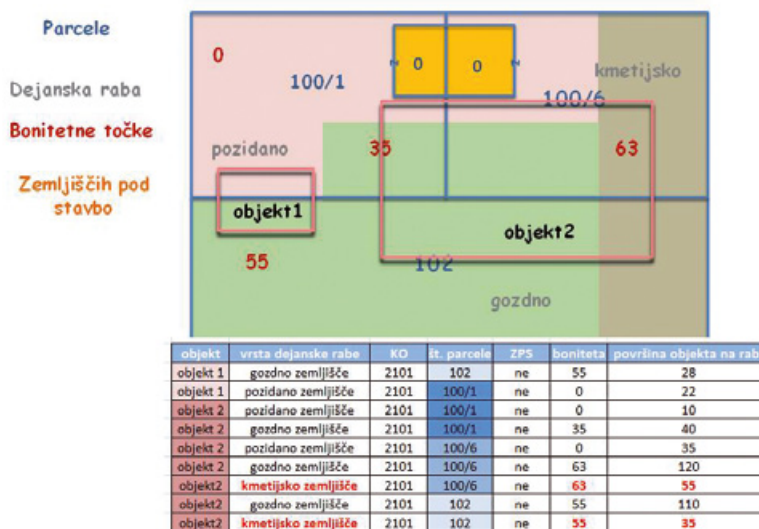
Parcele

Dejanska raba

Bonitetne točke

Zemljiščih pod stavbo

0

100/1

0

0

kmetijsko

100/6

pozidano

35

63

objekt1

objekt2

55

102

gozdno

| objekt | vrsta dejanske rabe | KO | št. parcele | ZPS | boniteta | površina objekta na rab |
|---|---|---|---|---|---|---|
| objekt 1 | gozdno zemljišče | 2101 | 102 | ne | 55 | 28 |
| objekt 1 | pozidano zemljišče | 2101 | 100/1 | ne | 0 | 22 |
| objekt 2 | pozidano zemljišče | 2101 | 100/1 | ne | 0 | 10 |
| objekt 2 | gozdno zemljišče | 2101 | 100/1 | ne | 35 | 40 |
| objekt 2 | pozidano zemljišče | 2101 | 100/6 | ne | 0 | 35 |
| objekt 2 | gozdno zemljišče | 2101 | 100/6 | ne | 63 | 120 |
| objekt2 | kmetijsko zemljišče | 2101 | 100/6 | ne | 63 | 55 |
| objekt2 | gozdno zemljišče | 2101 | 102 | ne | 55 | 110 |
| objekt2 | kmetijsko zemljišče | 2101 | 102 | ne | 55 | 35 |